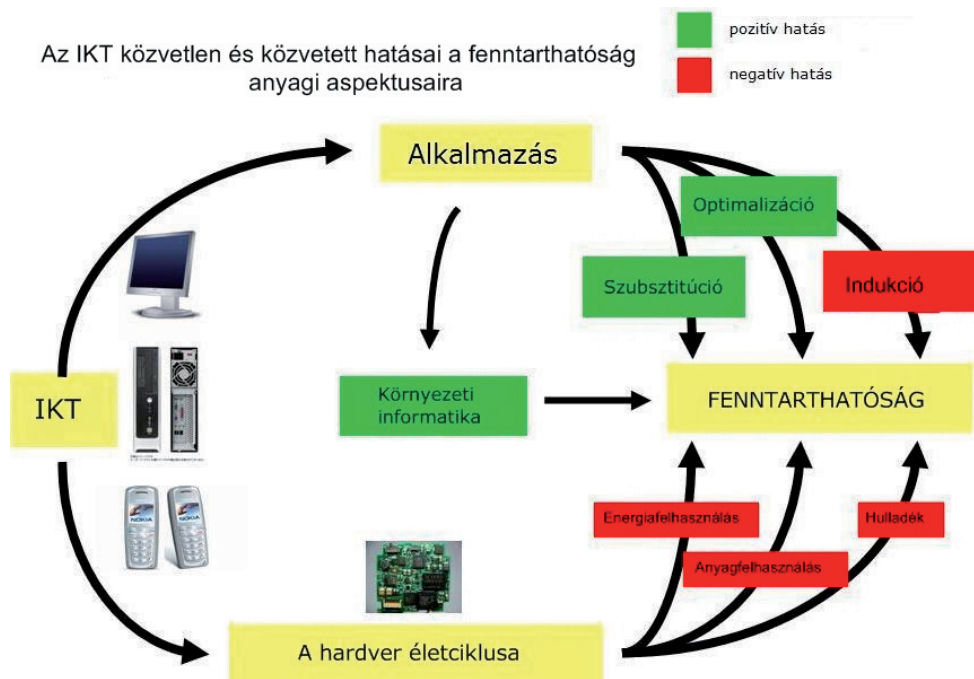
Az IKT közvetlen és közvetett hatásai a fenntarthatóság anyagi aspektusaira

pozitív hatás

negatív hatás

Alkalmazás

Optimalizáció

Szubsztitúció

Indukció

IKT

Környezeti informatika

FENNTARTHATÓSÁG

Energiafelhasználás

Hulladék

Anyagfelhasználás

A hardver életciklusa